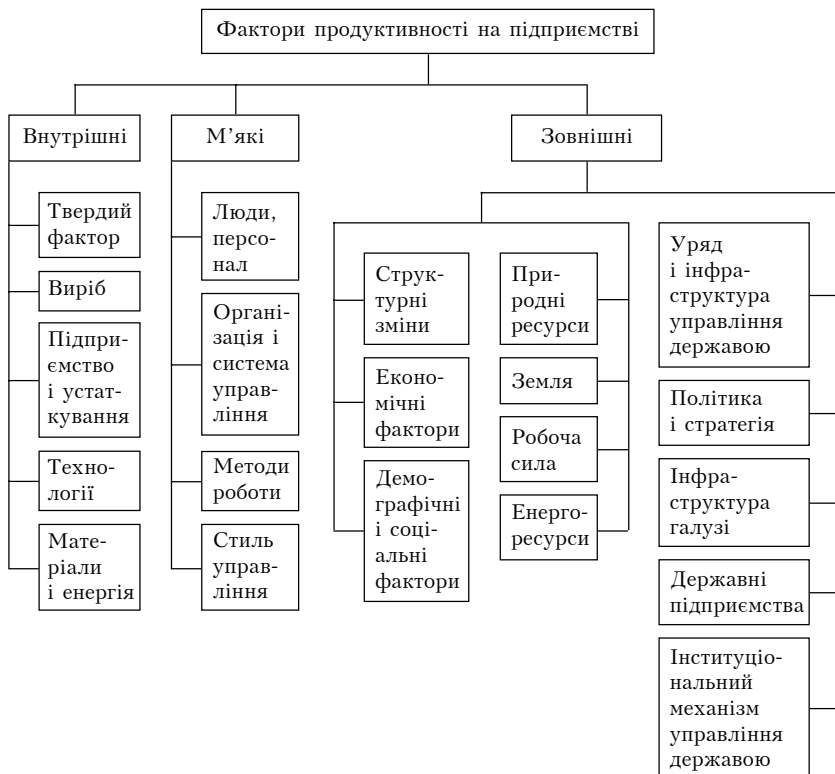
Фактори продуктивності на підприємстві

Внутрішні

Твердий фактор

Виріб

Підприємство і устаткування

Технології

Матеріали і енергія

М'які

Люди, персонал

Організація і система управління

Методи роботи

Стиль управління

Зовнішні

Структурні зміни

Економічні фактори

Демографічні і соціальні фактори

Природні ресурси

Земля

Робоча сила

Енергоресурси

Уряд і інфраструктура управління державою

Політика і стратегія

Інфраструктура галузі

Державні підприємства

Інституціональний механізм управління державою